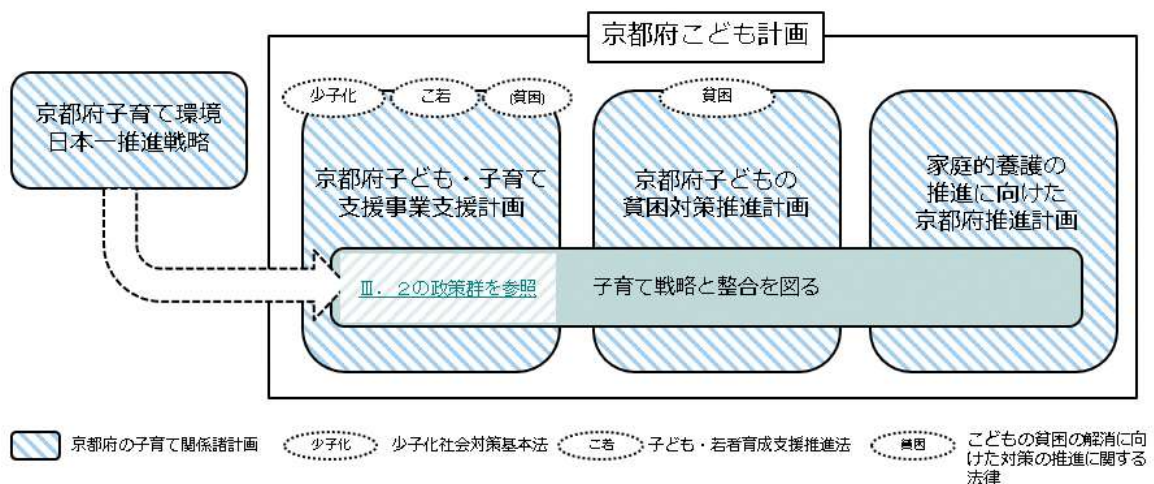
京都府こども計画

京都府子育て環境日本一推進戦略

少子化　こ若　(貧困)

京都府子ども・子育て支援事業支援計画

貧困

京都府子どもの貧困対策推進計画

家庭的養護の推進に向けた京都府推進計画

Ⅲ．２の政策群を参照

子育て戦略と整合を図る

京都府の子育て関係諸計画　少子化　少子化社会対策基本法　こ若　子ども・若者育成支援推進法　貧困　こどもの貧困の解消に向けた対策の推進に関する法律